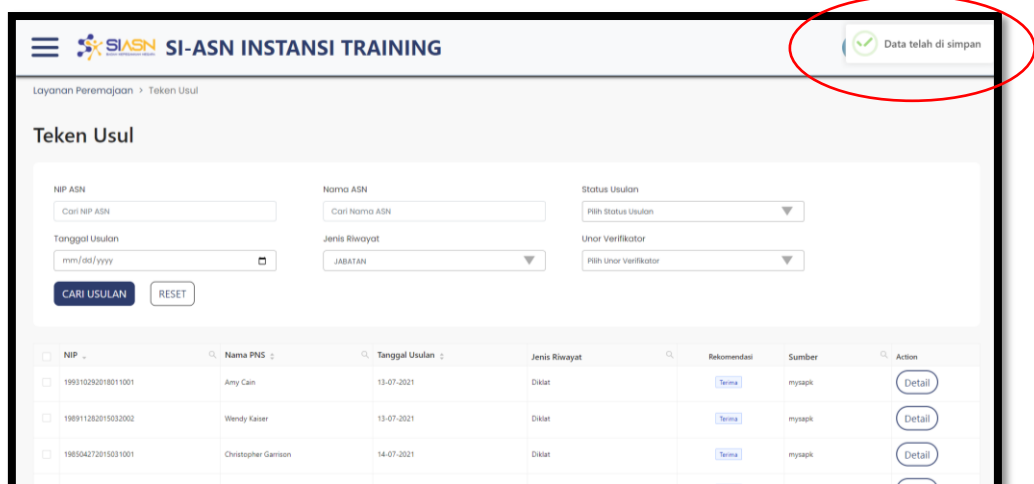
SIASN SI-ASN INSTANSI TRAINING

Data telah di simpan

Layanan Peremajaan > Teken Usul

Teken Usul

NIP ASN
Cari NIP ASN

Nama ASN
Cari Nama ASN

Status Usulan
Pilih Status Usulan

Tanggal Usulan
mm/dd/yyyy

Jenis Riwayat
JABATAN

Unor Verifikator
Pilih Unor Verifikator

CARI USULAN
RESET

| NIP | Nama PNS | Tanggal Usulan | Jenis Riwayat | Rekomendasi | Sumber | Action |
|---|---|---|---|---|---|---|
| 199310292018011001 | Amy Cain | 13-07-2021 | Diklat | Terima | mysapk | Detail |
| 198911282015032002 | Wendy Kaiser | 13-07-2021 | Diklat | Terima | mysapk | Detail |
| 198504272015031001 | Christopher Garrison | 14-07-2021 | Diklat | Terima | mysapk | Detail |